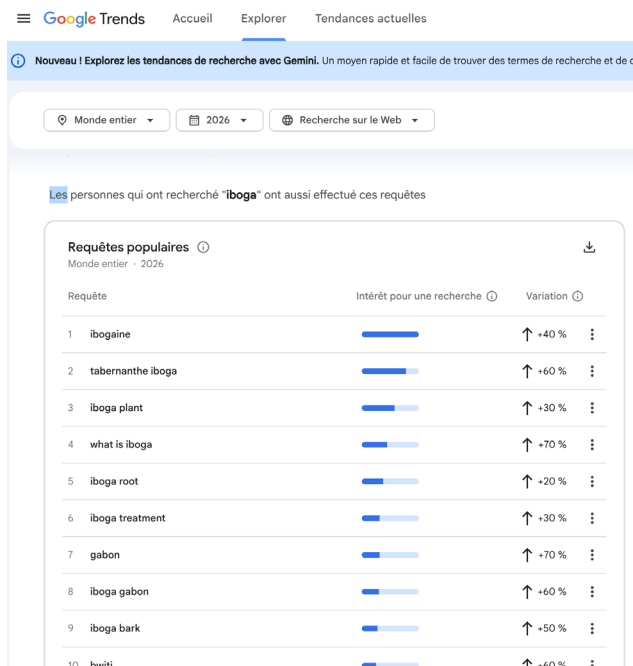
Google Trends Accueil Explorer Tendances actuelles

Nouveau ! Explorez les tendances de recherche avec Gemini. Un moyen rapide et facile de trouver des termes de recherche et de c

Monde entier 2026 Recherche sur le Web

Les personnes qui ont recherché "iboga" ont aussi effectué ces requêtes

Requêtes populaires
Monde entier · 2026

| Requête | Intérêt pour une recherche | Variation |
|---|---|---|
| 1 ibogaine | | +40 % |
| 2 tabernanthe iboga | | +60 % |
| 3 iboga plant | | +30 % |
| 4 what is iboga | | +70 % |
| 5 iboga root | | +20 % |
| 6 iboga treatment | | +30 % |
| 7 gabon | | +70 % |
| 8 iboga gabon | | +60 % |
| 9 iboga bark | | +50 % |
| 10 bwiti | | +60 % |